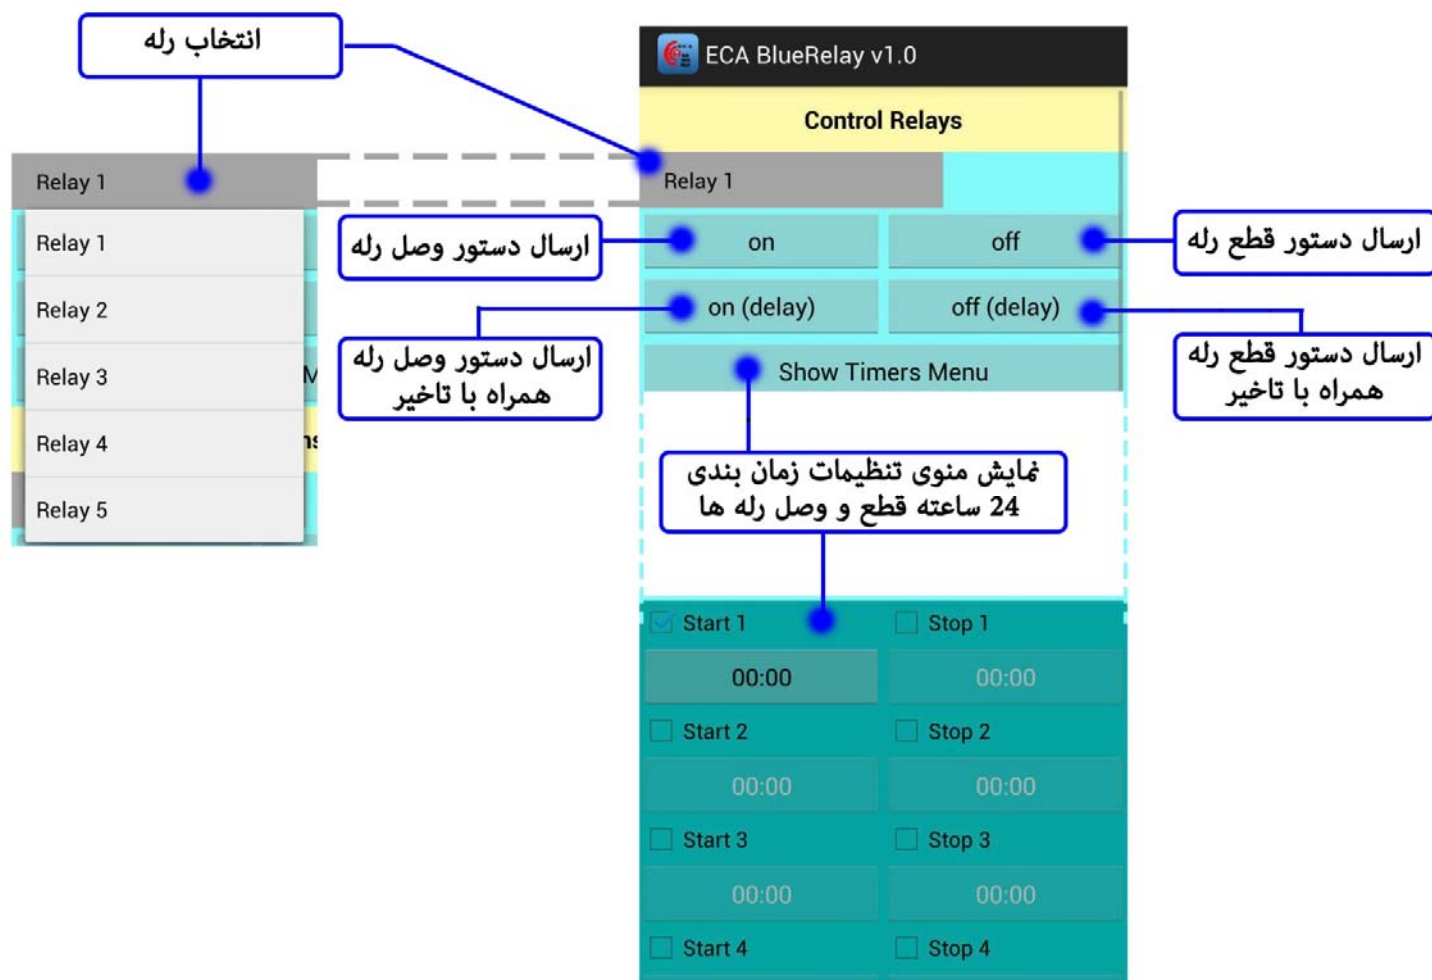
انتخاب رله

ECA BlueRelay v1.0

Control Relays

Relay 1

Relay 1

Relay 1

Relay 2

Relay 3

Relay 4

Relay 5

ارسال دستور وصل رله

on

off

ارسال دستور قطع رله

on (delay)

off (delay)

ارسال دستور وصل رله همراه با تاخیر

ارسال دستور قطع رله همراه با تاخیر

Show Timers Menu

نمایش منوی تنظیمات زمان بندی 24 ساعته قطع و وصل رله ها

Start 1

Stop 1

00:00

00:00

Start 2

Stop 2

00:00

00:00

Start 3

Stop 3

00:00

00:00

Start 4

Stop 4